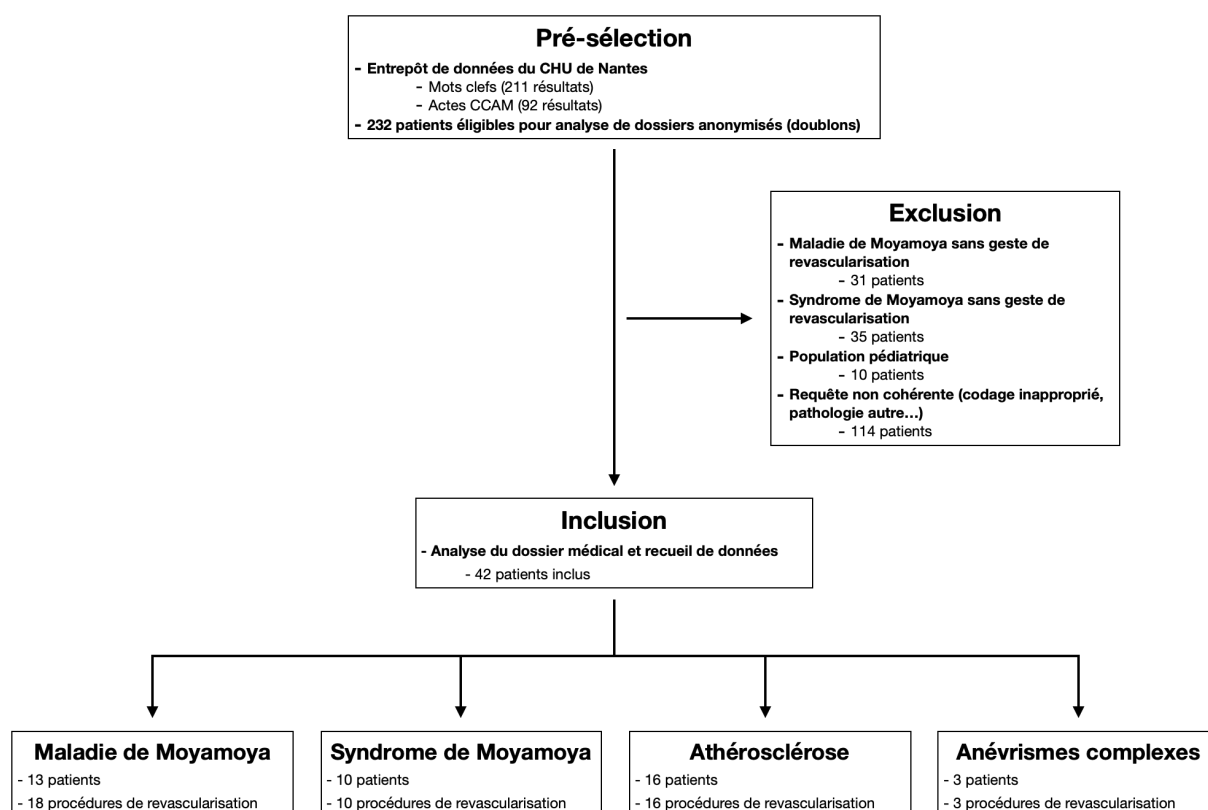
Pré-sélection

- Entrepôt de données du CHU de Nantes
  - Mots clefs (211 résultats)
  - Actes CCAM (92 résultats)
- 232 patients éligibles pour analyse de dossiers anonymisés (doublons)

Exclusion

- Maladie de Moyamoya sans geste de revascularisation
  - 31 patients
- Syndrome de Moyamoya sans geste de revascularisation
  - 35 patients
- Population pédiatrique
  - 10 patients
- Requête non cohérente (codage inapproprié, pathologie autre…)
  - 114 patients

Inclusion

- Analyse du dossier médical et recueil de données
  - 42 patients inclus

Maladie de Moyamoya
- 13 patients
- 18 procédures de revascularisation

Syndrome de Moyamoya
- 10 patients
- 10 procédures de revascularisation

Athérosclérose
- 16 patients
- 16 procédures de revascularisation

Anévrismes complexes
- 3 patients
- 3 procédures de revascularisation